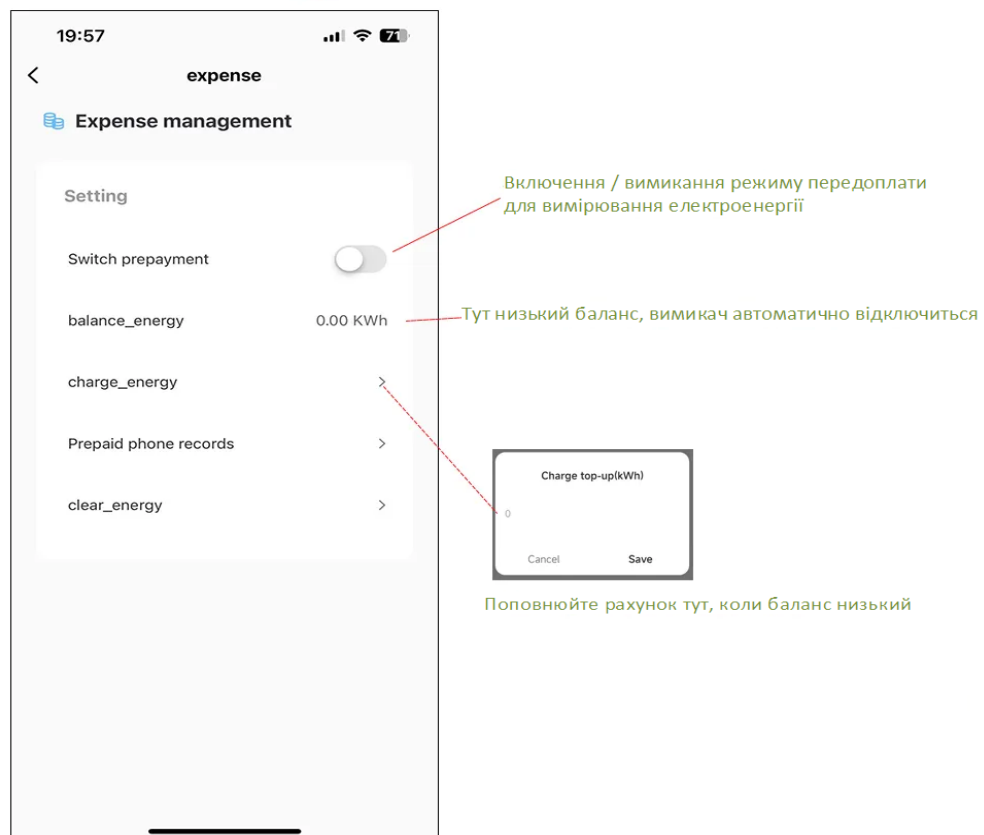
19:57

71

expense

Expense management

Setting

Switch prepayment

balance_energy 0.00 KWh

charge_energy

Prepaid phone records

clear_energy

Включення / вимикання режиму передоплати для вимірювання електроенергії

Тут низький баланс, вимикач автоматично відключиться

Charge top-up(kWh)

0

Cancel Save

Поповнюйте рахунок тут, коли баланс низький